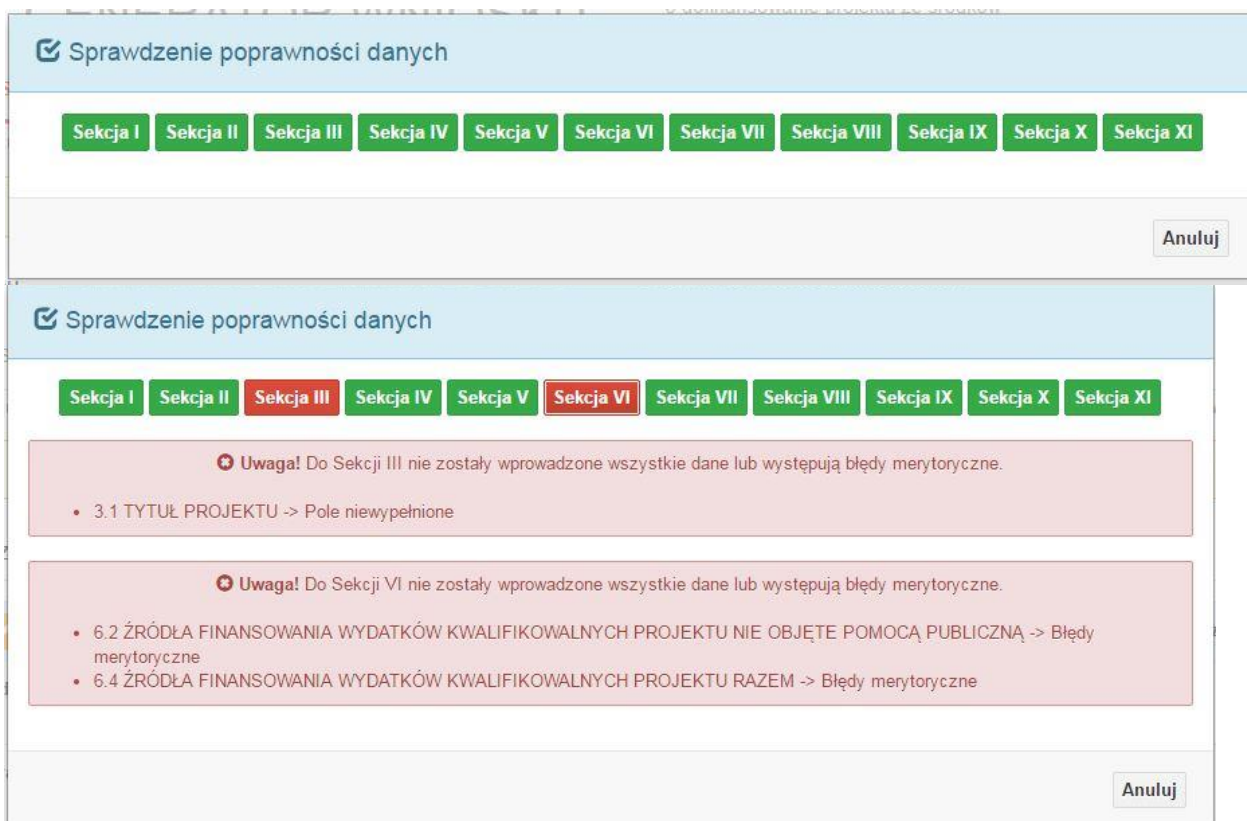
Sprawdzenie poprawności danych

Sekcja I Sekcja II Sekcja III Sekcja IV Sekcja V Sekcja VI Sekcja VII Sekcja VIII Sekcja IX Sekcja X Sekcja XI

Anuluj

Sprawdzenie poprawności danych

Sekcja I Sekcja II Sekcja III Sekcja IV Sekcja V Sekcja VI Sekcja VII Sekcja VIII Sekcja IX Sekcja X Sekcja XI

Uwaga! Do Sekcji III nie zostały wprowadzone wszystkie dane lub występują błędy merytoryczne.

• 3.1 TYTUŁ PROJEKTU -> Pole niewypełnione

Uwaga! Do Sekcji VI nie zostały wprowadzone wszystkie dane lub występują błędy merytoryczne.

• 6.2 ŹRÓDŁA FINANSOWANIA WYDATKÓW KWALIFIKOWALNYCH PROJEKTU NIE OBJĘTE POMOCĄ PUBLICZNĄ -> Błędy merytoryczne
• 6.4 ŹRÓDŁA FINANSOWANIA WYDATKÓW KWALIFIKOWALNYCH PROJEKTU RAZEM -> Błędy merytoryczne

Anuluj